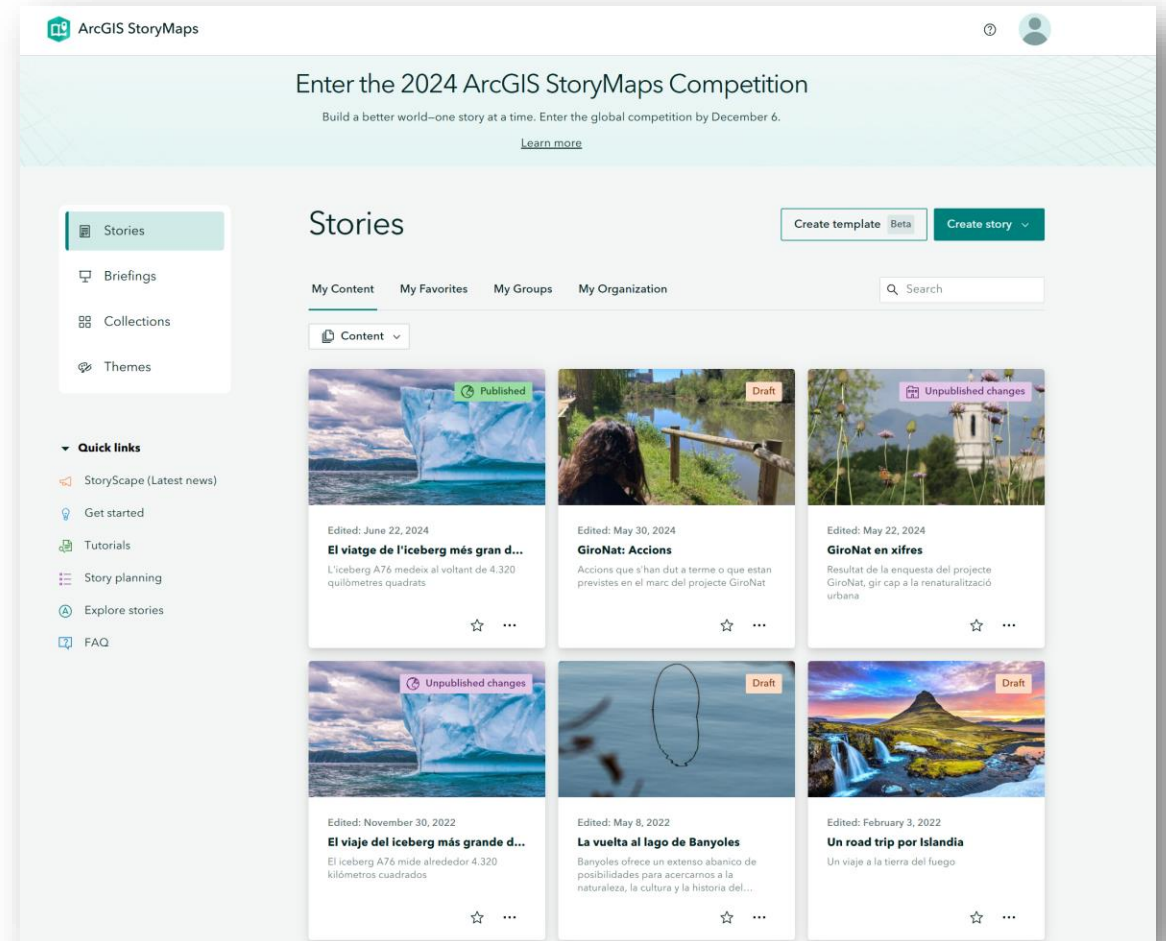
ArcGIS StoryMaps

Enter the 2024 ArcGIS StoryMaps Competition

Build a better world—one story at a time. Enter the global competition by December 6.

Learn more

Stories
Briefings
Collections
Themes

Quick links
StoryScape (Latest news)
Get started
Tutorials
Story planning
Explore stories
FAQ

Stories

Create template Beta
Create story

My Content
My Favorites
My Groups
My Organization

Search

Content

Published
Edited: June 22, 2024
El viatge de l'iceberg més gran d...
L'iceberg A76 medeix al voltant de 4.320 quilòmetres quadrats

Draft
Edited: May 30, 2024
GiroNat: Accions
Accions que s'han dut a terme o que estan previstes en el marc del projecte GiroNat

Unpublished changes
Edited: May 22, 2024
GiroNat en xifres
Resultat de la enquesta del projecte GiroNat, gir cap a la renaturalització urbana

Unpublished changes
Edited: November 30, 2022
El viaje del iceberg más grande d...
El iceberg A76 mide alrededor 4.320 kilómetros cuadrados

Draft
Edited: May 8, 2022
La vuelta al lago de Banyoles
Banyoles ofrece un extenso abanico de posibilidades para acercarnos a la naturaleza, la cultura y la historia del...

Draft
Edited: February 3, 2022
Un road trip por Islandia
Un viaje a la tierra del fuego